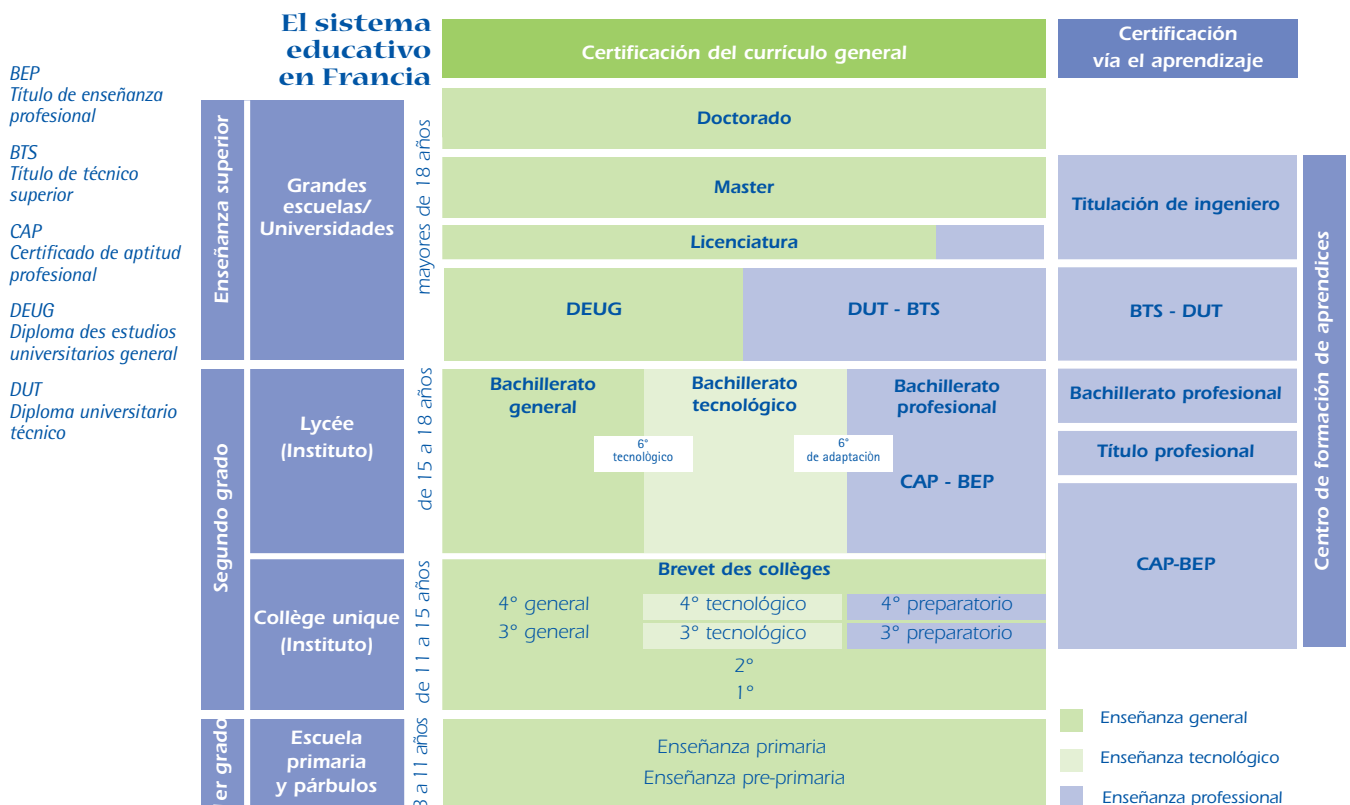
BEP
Título de enseñanza profesional

BTS
Título de técnico superior

CAP
Certificado de aptitud profesional

DEUG
Diploma des estudios universitarios general

DUT
Diploma universitario técnico

El sistema educativo en Francia

Certificación del currículo general

Certificación vía el aprendizaje

Enseñanza superior

Grandes escuelas/ Universidades

mayores de 18 años

Doctorado

Master

Licenciatura

DEUG

DUT - BTS

Titulación de ingeniero

BTS - DUT

Centro de formación de aprendices

Segundo grado

Lycée (Instituto)

de 15 a 18 años

Bachillerato general

Bachillerato tecnológico

Bachillerato profesional

6° tecnològico

6° de adaptaciòn

CAP - BEP

Bachillerato profesional

Título profesional

CAP-BEP

Collège unique (Instituto)

de 11 a 15 años

Brevet des collèges

4° general

4° tecnológico

4° preparatorio

3° general

3° tecnológico

3° preparatorio

2°

1°

er grado

Escuela primaria y párbulos

3 a 11 años

Enseñanza primaria

Enseñanza pre-primaria

Enseñanza general

Enseñanza tecnológico

Enseñanza professional